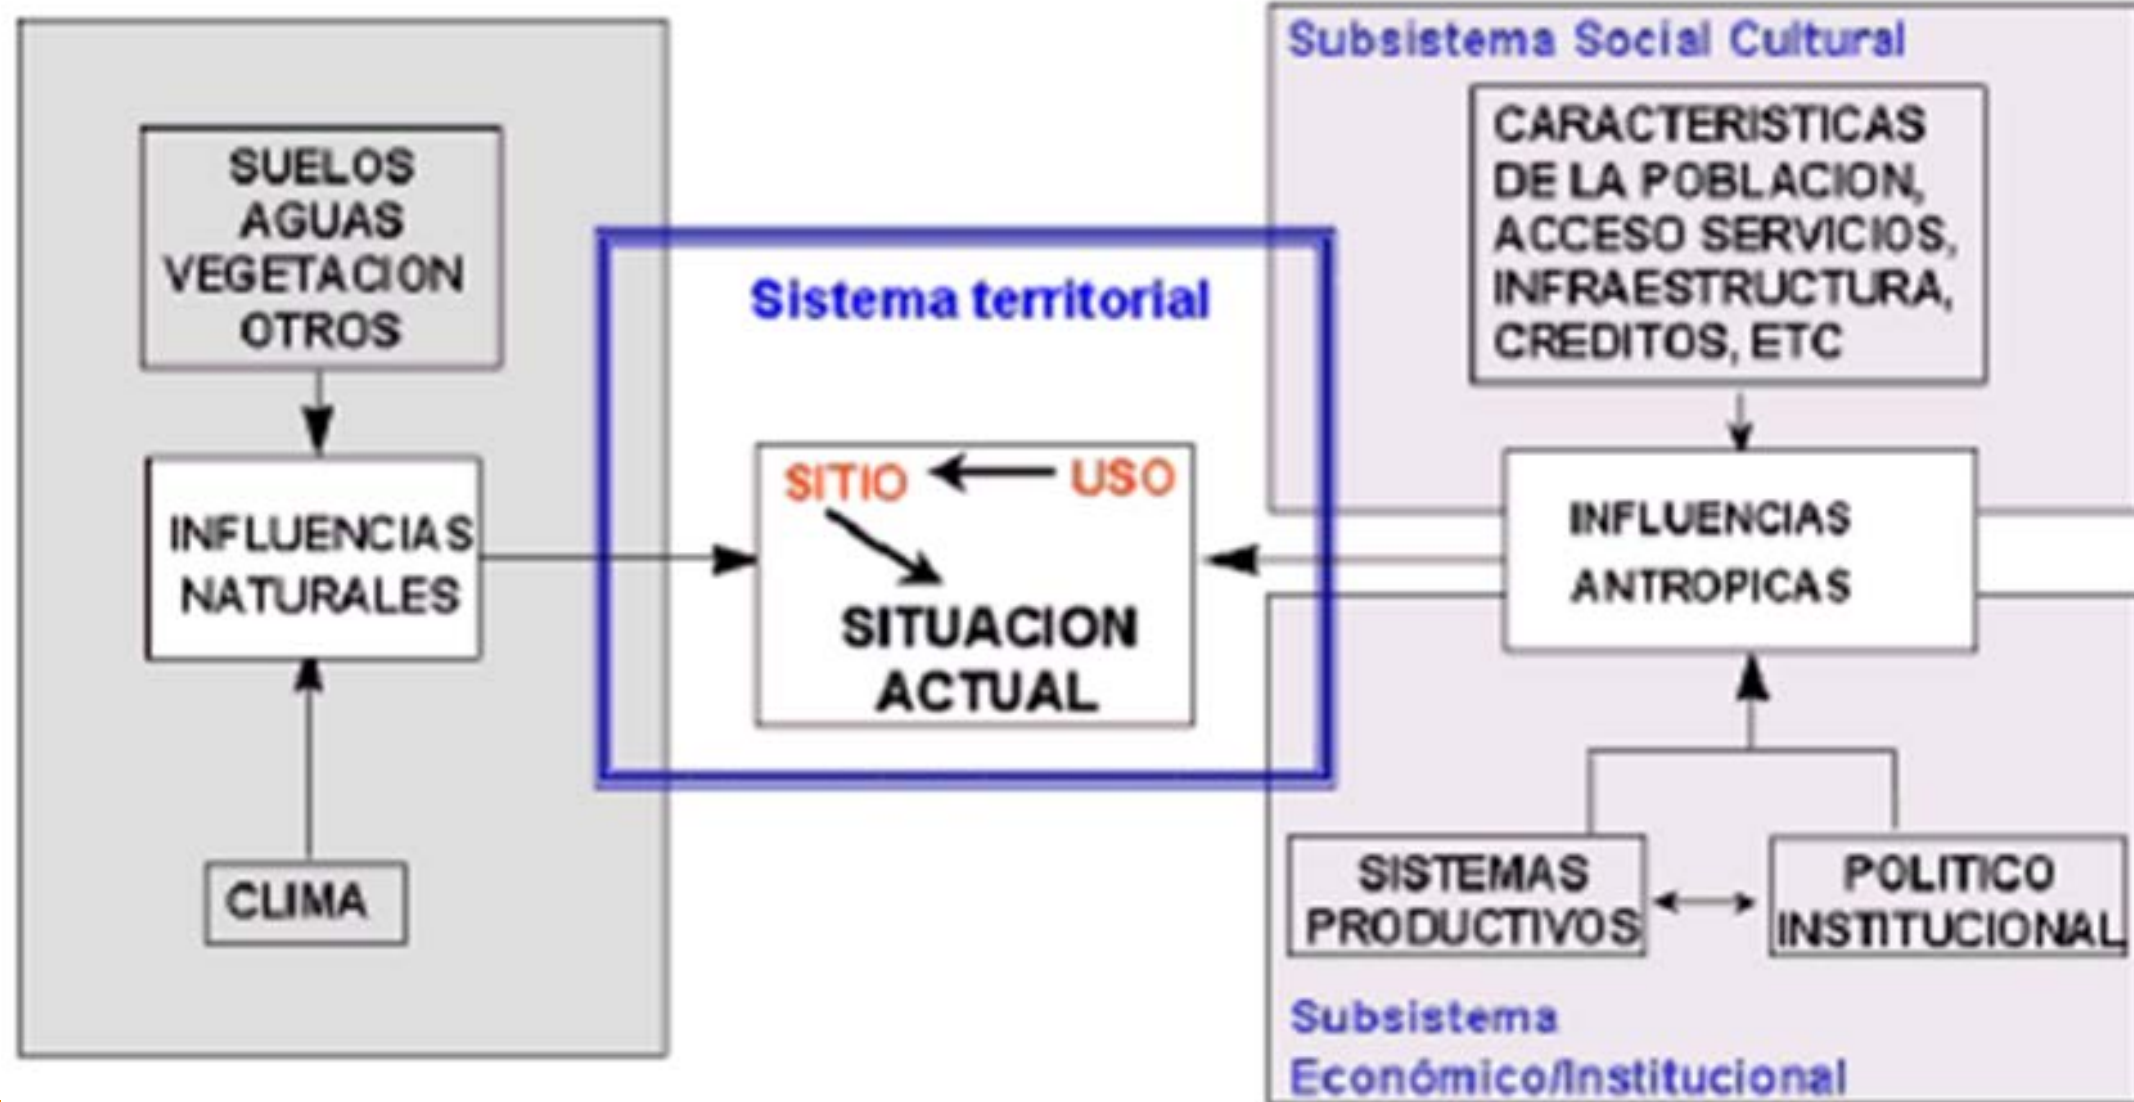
SUELOS
AGUAS
VEGETACION
OTROS

INFLUENCIAS
NATURALES

CLIMA

Sistema territorial

SITIO USO

SITUACION
ACTUAL

Subsistema Social Cultural

CARACTERISTICAS DE LA POBLACION, ACCESO SERVICIOS, INFRAESTRUCTURA, CREDITOS, ETC

INFLUENCIAS
ANTROPICAS

SISTEMAS
PRODUCTIVOS

POLITICO
INSTITUCIONAL

Subsistema
Económico/Institucional